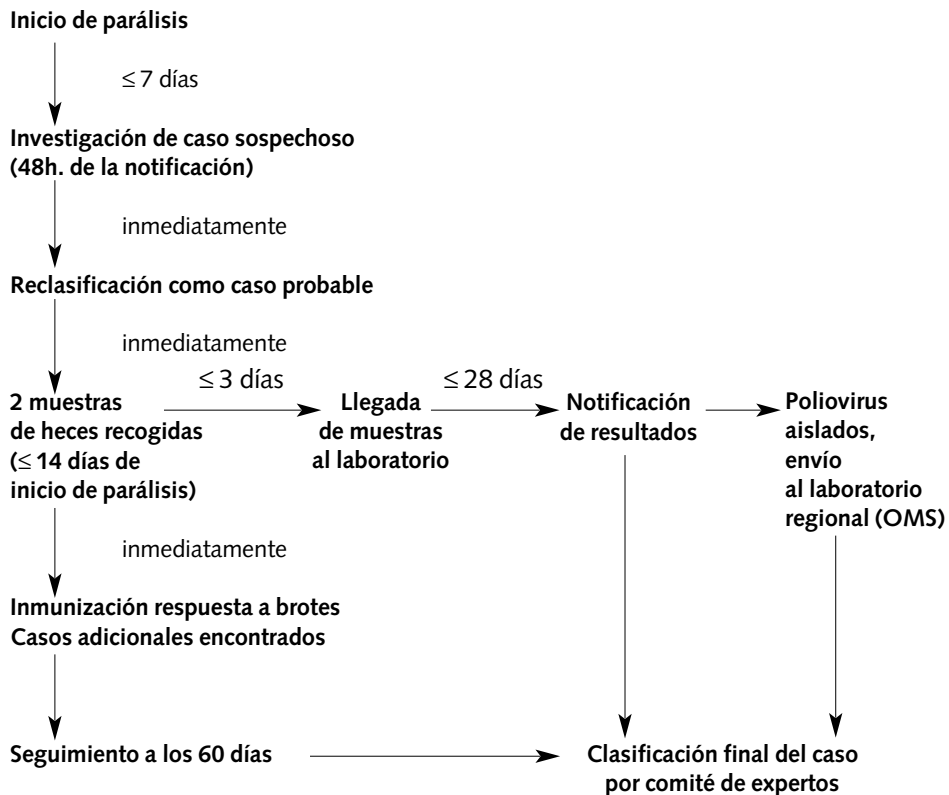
Inicio de parálisis

$\leq$ 7 días

Investigación de caso sospechoso (48h. de la notificación)

inmediatamente

Reclasificación como caso probable

inmediatamente

2 muestras de heces recogidas ($\leq$ 14 días de inicio de parálisis)

$\leq$ 3 días

Llegada de muestras al laboratorio

$\leq$ 28 días

Notificación de resultados

Poliovirus aislados, envío al laboratorio regional (OMS)

inmediatamente

Inmunización respuesta a brotes
Casos adicionales encontrados

Seguimiento a los 60 días

Clasificación final del caso por comité de expertos